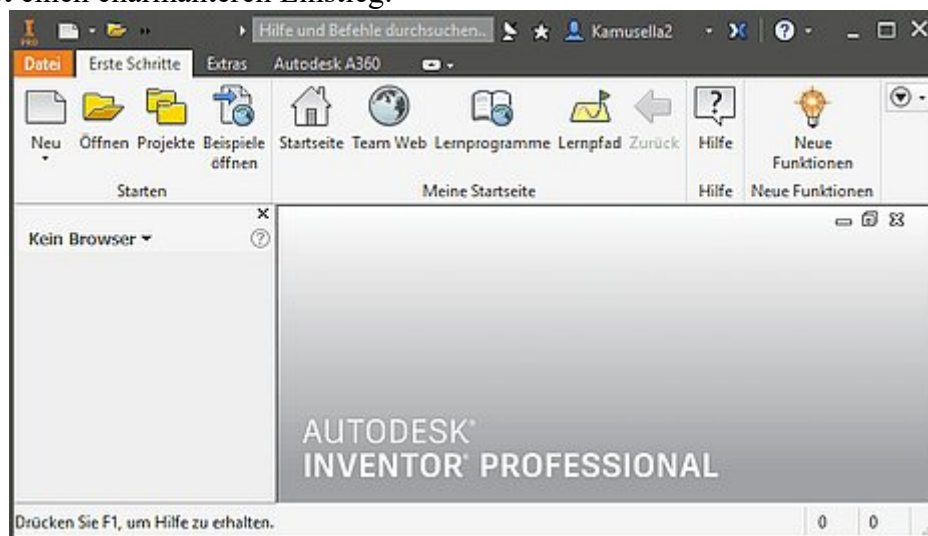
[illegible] einen charmanteren Einstieg.

PRO

Hilfe und Befehle durchsuchen... Kamusella2

Datei Erste Schritte Extras Autodesk A360

Neu Öffnen Projekte Beispiele öffnen

Starten

Startseite Team Web Lernprogramme Lernpfad Zurück

Meine Startseite

Hilfe

Hilfe

Neue Funktionen

Neue Funktionen

Kein Browser

AUTODESK®
INVENTOR® PROFESSIONAL

Drücken Sie F1, um Hilfe zu erhalten. 0 0